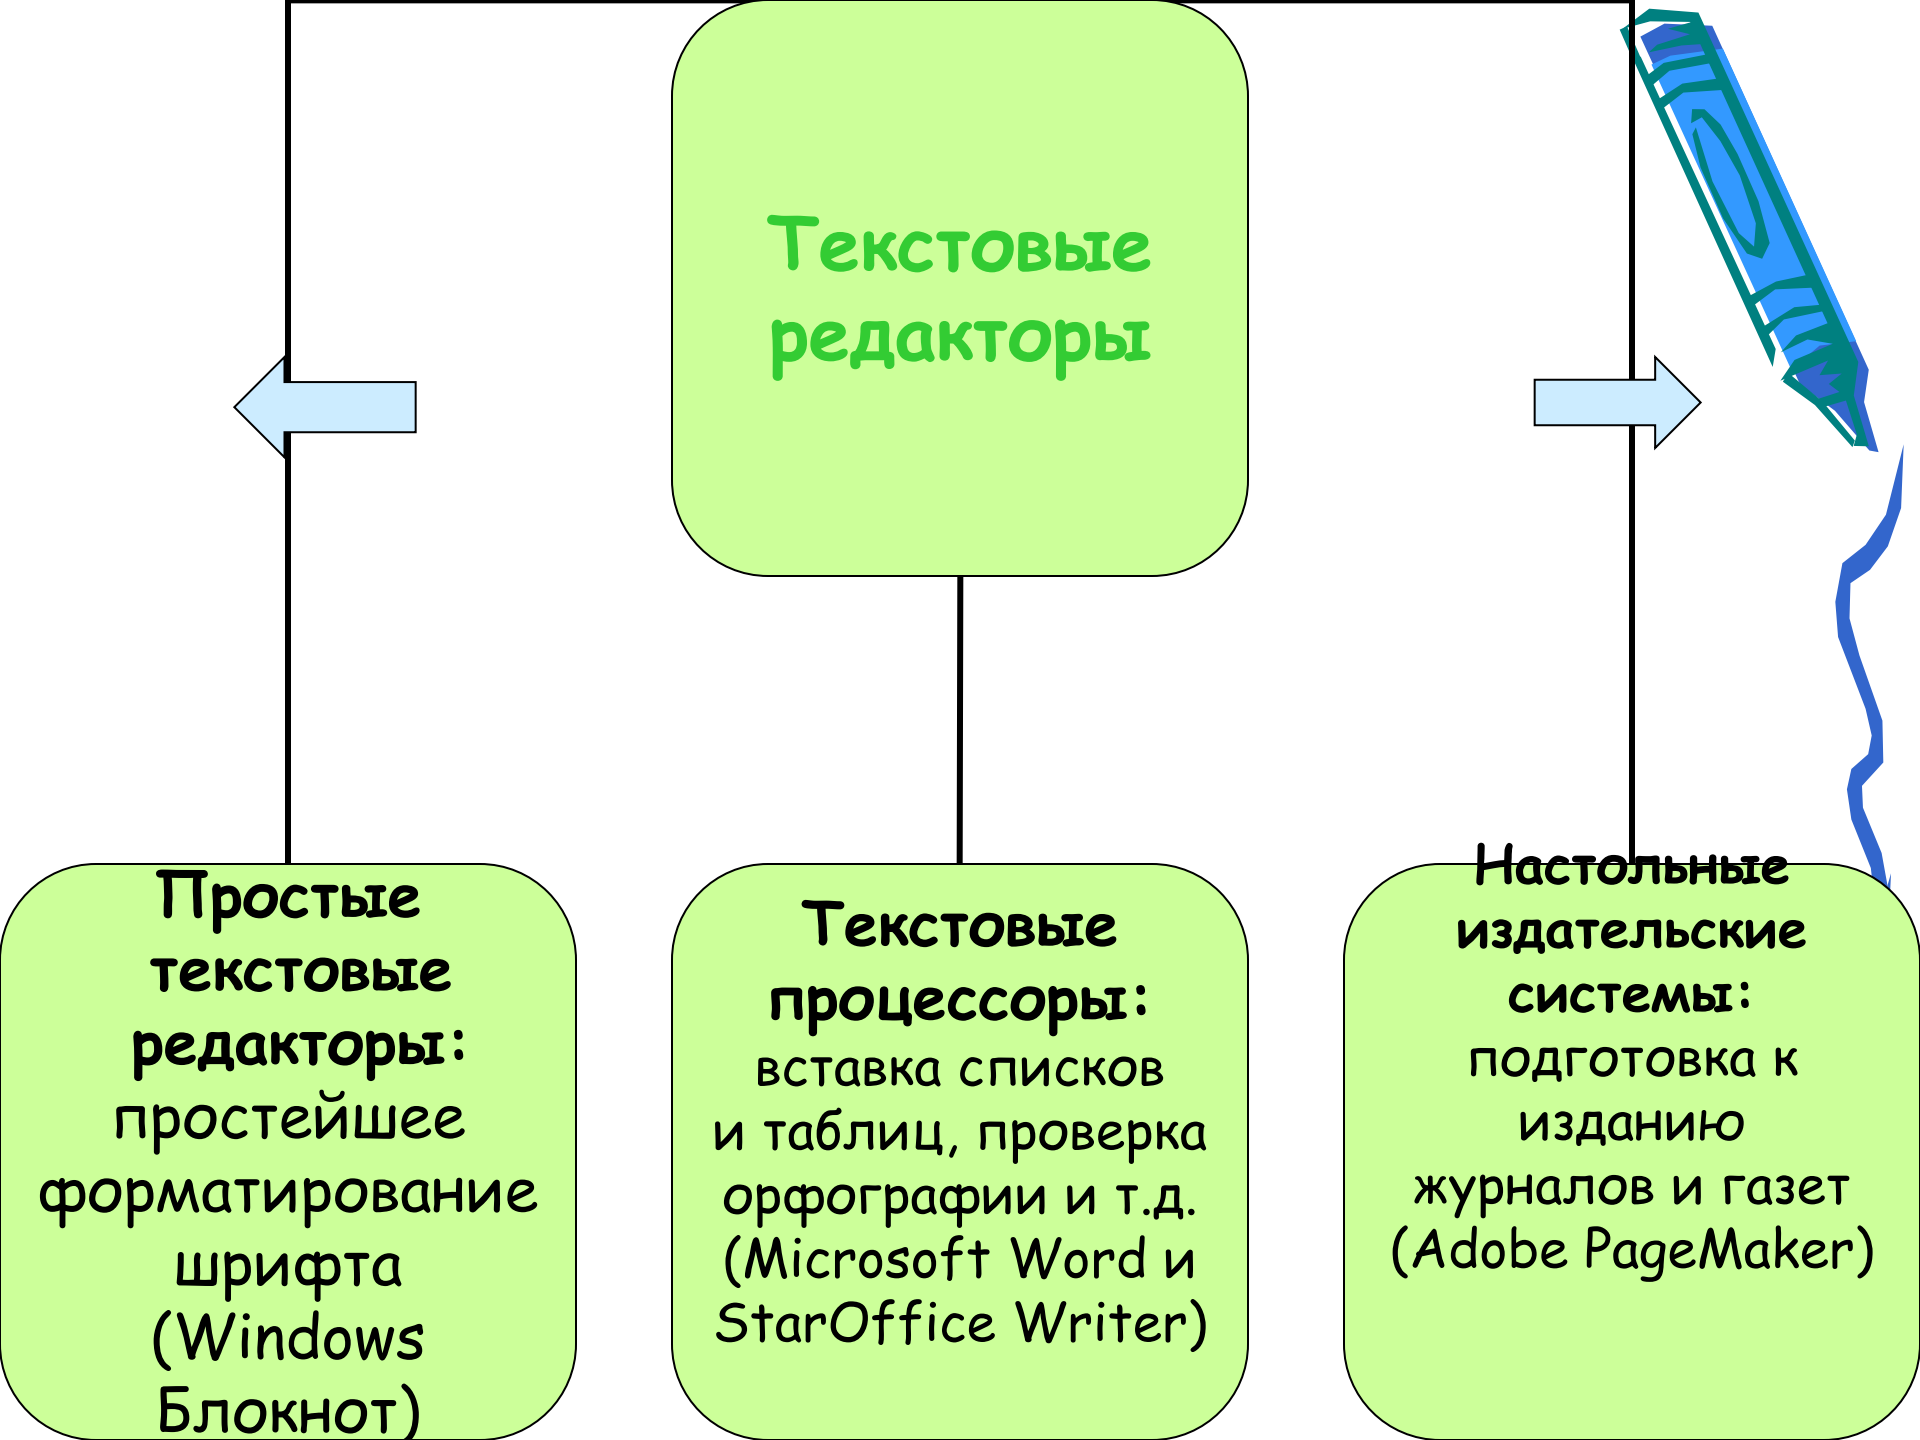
Текстовые редакторы

Простые текстовые редакторы: простейшее форматирование шрифта (Windows Блокнот)

Текстовые процессоры: вставка списков и таблиц, проверка орфографии и т.д. (Microsoft Word и StarOffice Writer)

Настольные издательские системы: подготовка к изданию журналов и газет (Adobe PageMaker)